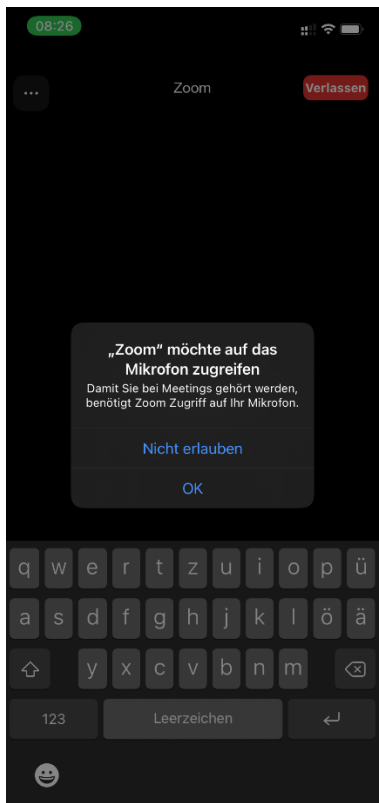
08:26

...

Zoom

Verlassen

„Zoom“ möchte auf das Mikrofon zugreifen

Damit Sie bei Meetings gehört werden, benötigt Zoom Zugriff auf Ihr Mikrofon.

Nicht erlauben

OK

q w e r t z u i o p ü

a s d f g h j k l ö ä

y x c v b n m

123

Leerzeichen